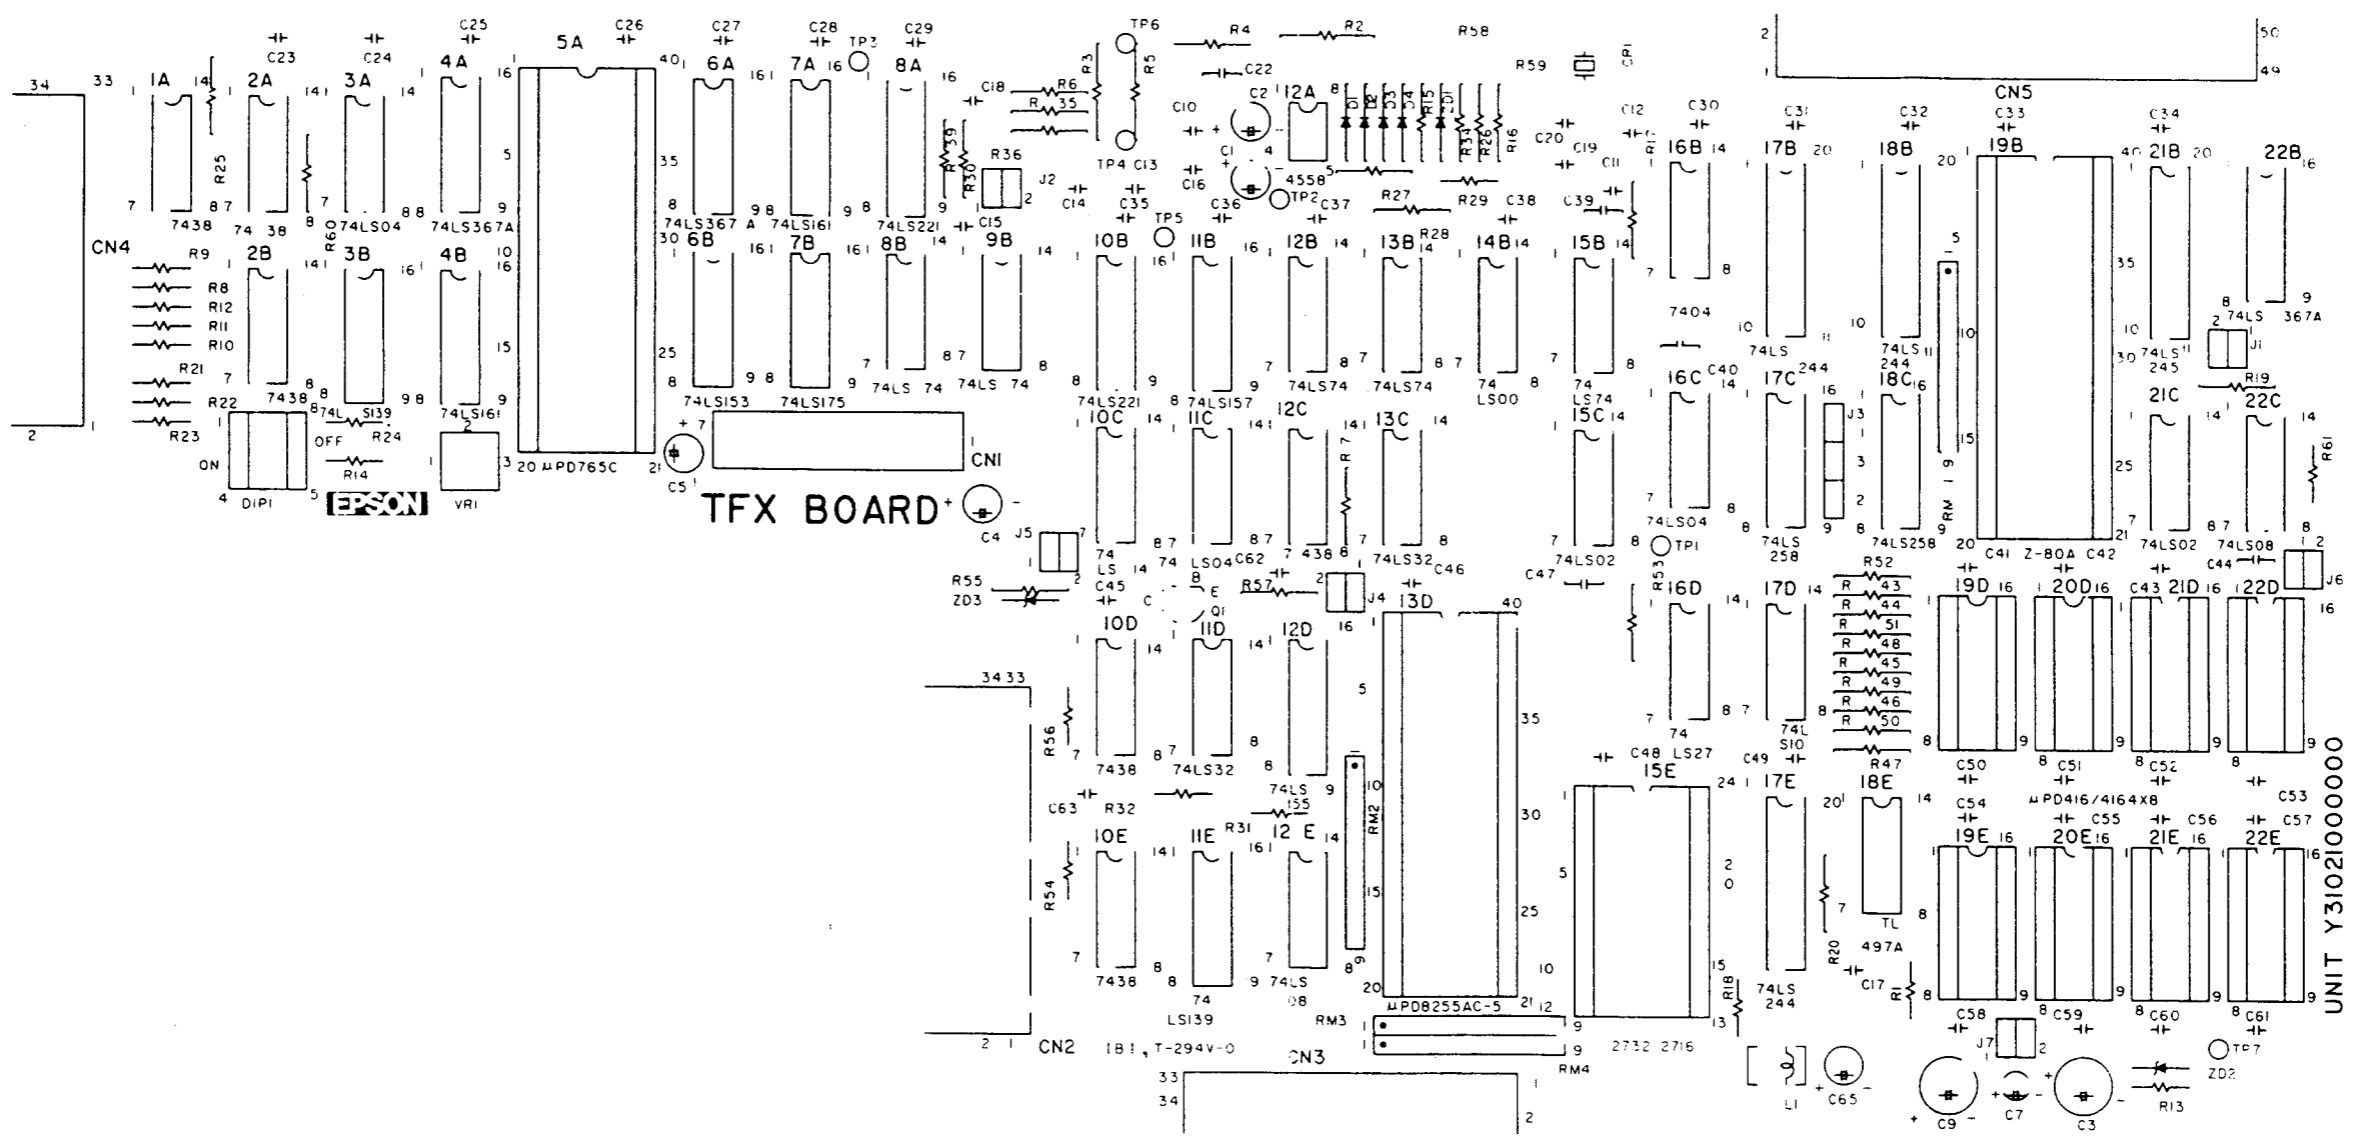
TFX BOARD

EPSON

UNIT Y3102100000

CN1 CN2 CN3 CN4 CN5

1A 2A 3A 4A 5A 6A 7A 8A 12A
7438 7438 74LS04 74LS367A 74LS367A 74LS161 74LS221
2B 3B 4B 6B 7B 8B 9B 10B 11B 12B 13B 14B 15B 16B 17B 18B 19B 21B 22B
7438 74LS139 74LS161 74LS153 74LS175 74LS74 74LS74 74LS221 74LS157 74LS74 74LS74 74LS00 74LS74 7404 74LS244 74LS244 74LS245 74LS367A
10C 11C 12C 13C 15C 16C 17C 18C 21C 22C
74LS14 74LS04 7438 74LS32 74LS02 74LS04 74LS258 74LS258 74LS02 74LS08
10D 11D 12D 13D 16D 17D 19D 20D 21D 22D
7438 74LS32 74LS155 74LS27 74LS10
10E 11E 12E 15E 17E 18E 19E 20E 21E 22E
7438 74LS139 74LS08 74LS244 TL497A

20 μPD765C
Z-80A
μPD8255AC-5
μPD416/4164X8
2732 2716
4558

DIP1 ON OFF VR1

J1 J2 J3 J4 J5 J6 J7

TP1 TP2 TP3 TP4 TP5 TP6 TP7

R2 R3 R4 R5 R6 R8 R9 R10 R11 R12 R13 R14 R15 R16 R18 R19 R20 R21 R22 R23 R24 R25 R26 R27 R28 R29 R30 R31 R32 R34 R35 R36 R39 R43 R44 R45 R46 R47 R48 R49 R50 R51 R52 R53 R54 R55 R56 R57 R58 R59 R60 R61

RM1 RM2 RM3 RM4

C1 C2 C3 C4 C5 C7 C9 C10 C11 C12 C13 C14 C15 C16 C17 C18 C19 C20 C22 C23 C24 C25 C26 C27 C28 C29 C30 C31 C32 C33 C34 C35 C36 C37 C38 C39 C40 C41 C42 C43 C44 C45 C46 C47 C48 C49 C50 C51 C52 C53 C54 C55 C56 C57 C58 C59 C60 C61 C62 C63 C65

D1 D2 D3 D4 D5 ZD1 ZD2 ZD3 Q1 L1 CP1

1B1, T-294V-0